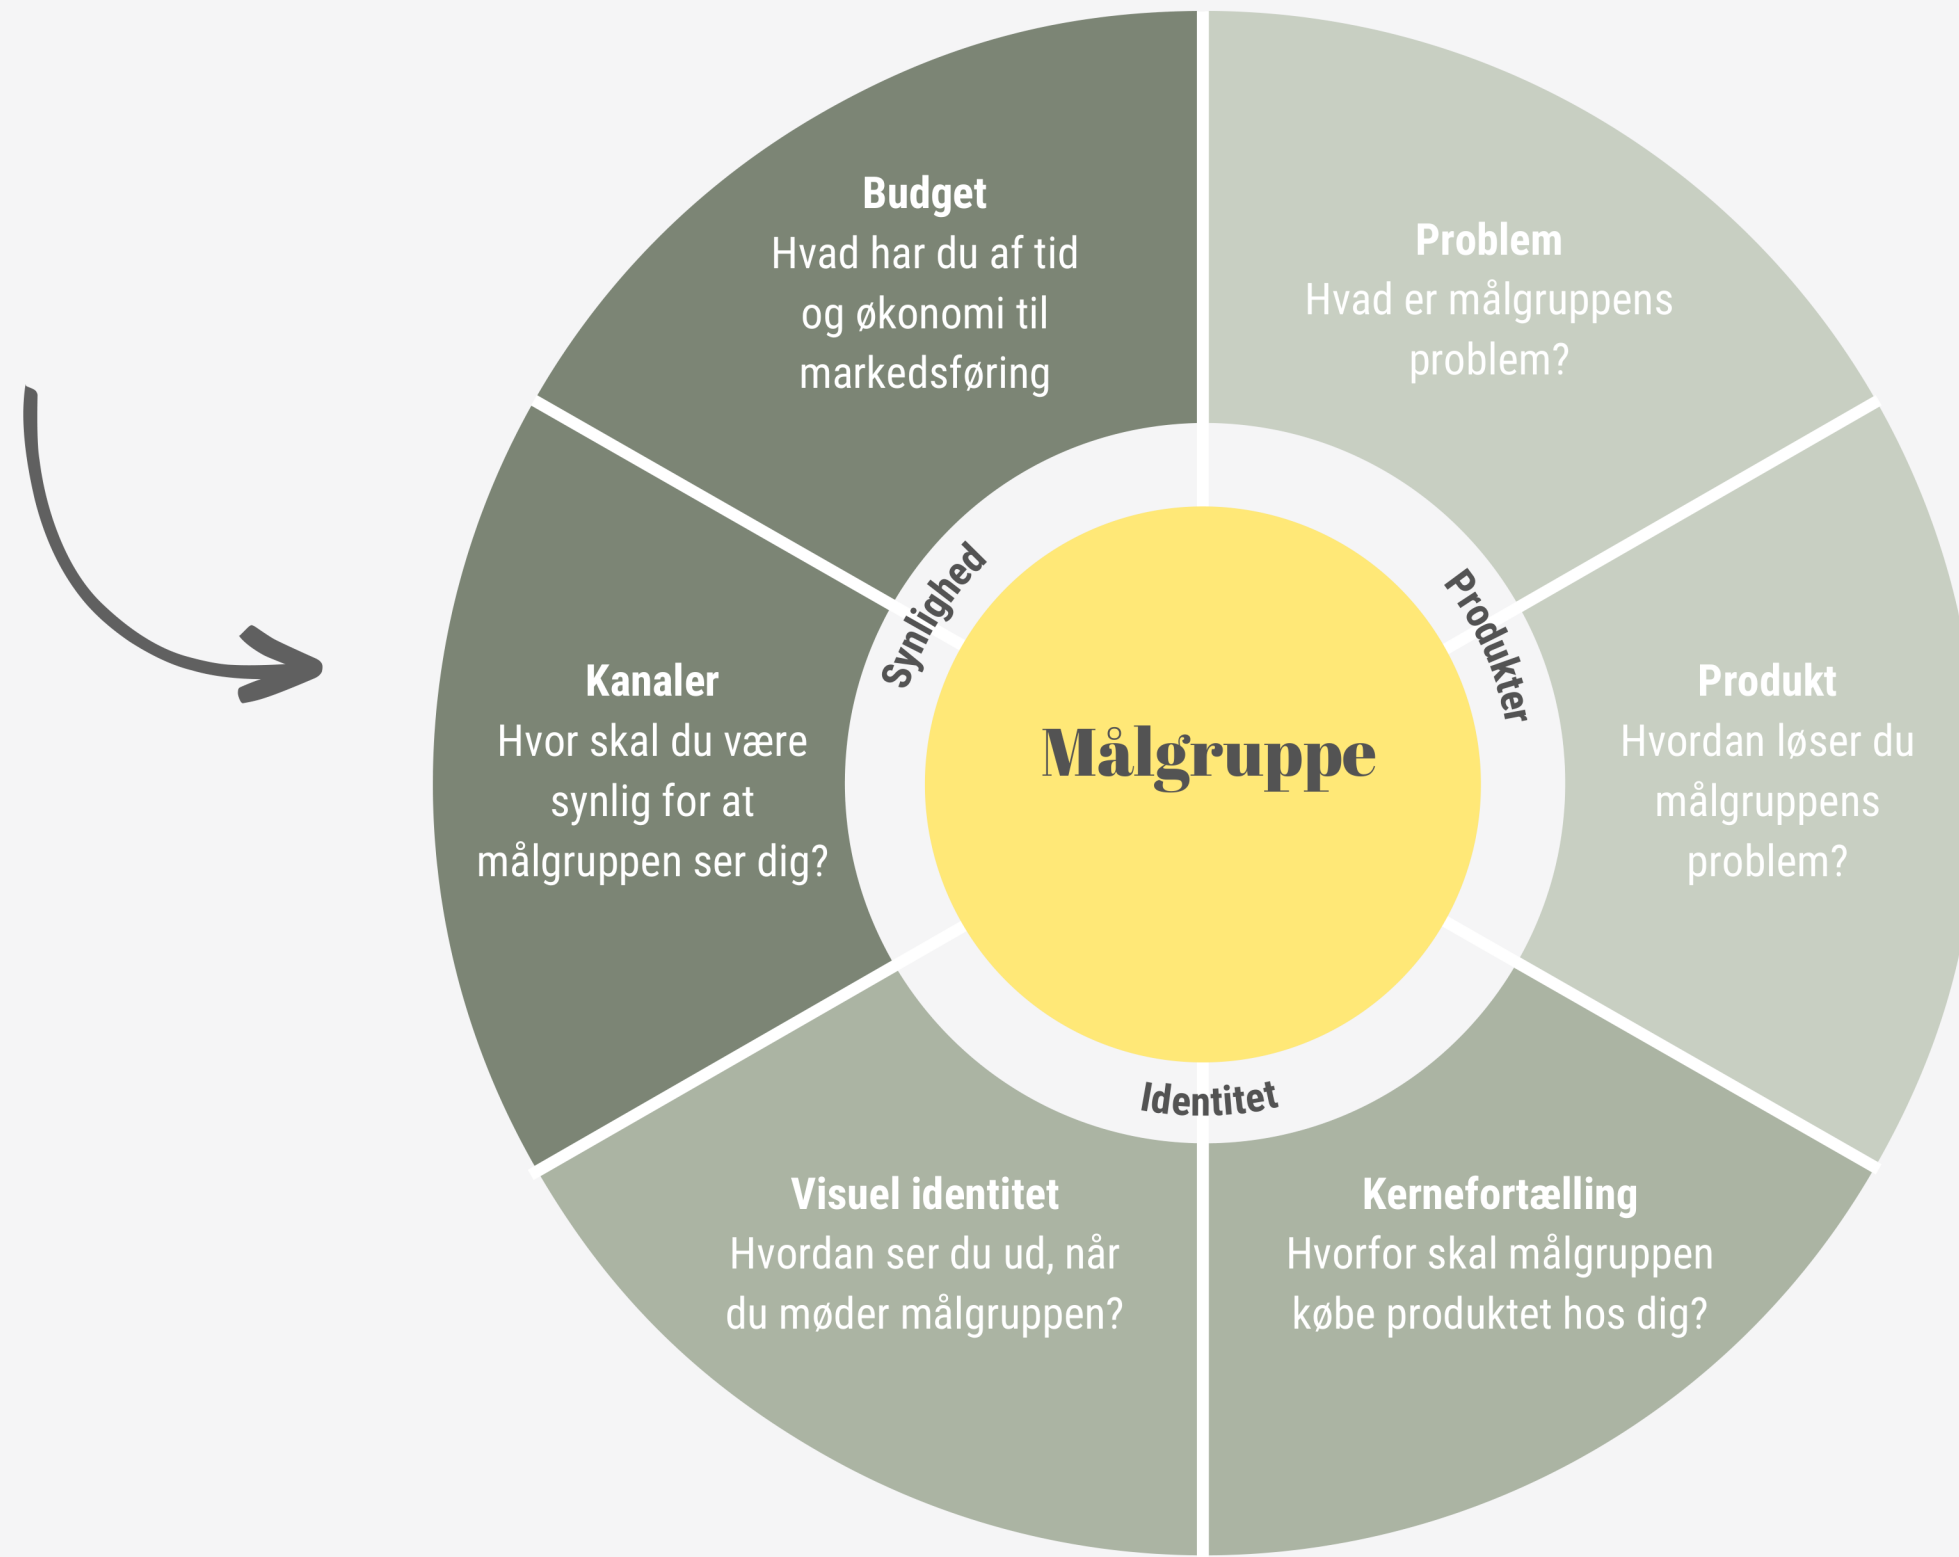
Budget
Hvad har du af tid og økonomi til markedsføring

Problem
Hvad er målgruppens problem?

Synlighed

Produkter

Kanaler
Hvor skal du være synlig for at målgruppen ser dig?

Målgruppe

Produkt
Hvordan løser du målgruppens problem?

Identitet

Visuel identitet
Hvordan ser du ud, når du møder målgruppen?

Kernefortælling
Hvorfor skal målgruppen købe produktet hos dig?